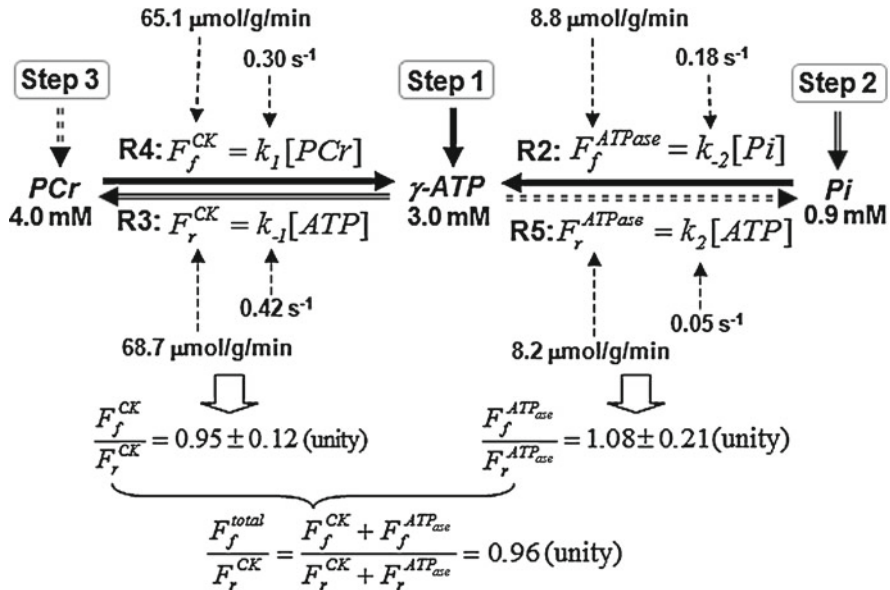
65.1 μmol/g/min

8.8 μmol/g/min

0.30 s$^{-1}$

0.18 s$^{-1}$

Step 3

Step 1

Step 2

R4: $F_f^{CK} = k_1[PCr]$

R2: $F_f^{ATPase} = k_{-2}[Pi]$

PCr
4.0 mM

γ-ATP
3.0 mM

Pi
0.9 mM

R3: $F_r^{CK} = k_{-1}[ATP]$

R5: $F_r^{ATPase} = k_2[ATP]$

0.42 s$^{-1}$

0.05 s$^{-1}$

68.7 μmol/g/min

8.2 μmol/g/min

$\frac{F_f^{CK}}{F_r^{CK}} = 0.95 \pm 0.12$ (unity)

$\frac{F_f^{ATP_{ase}}}{F_r^{ATP_{ase}}} = 1.08 \pm 0.21$ (unity)

$\frac{F_f^{total}}{F_r^{CK}} = \frac{F_f^{CK} + F_f^{ATP_{ase}}}{F_r^{CK} + F_r^{ATP_{ase}}} = 0.96$ (unity)